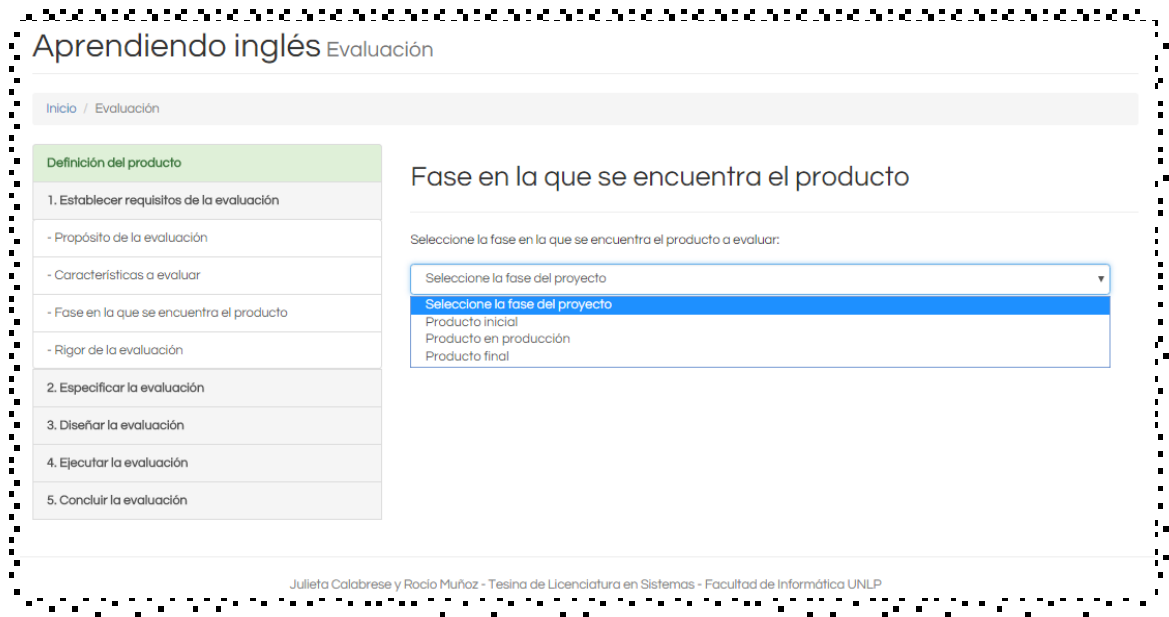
Aprendiendo inglés Evaluación

Inicio / Evaluación

Definición del producto
1. Establecer requisitos de la evaluación
- Propósito de la evaluación
- Características a evaluar
- Fase en la que se encuentra el producto
- Rigor de la evaluación
2. Especificar la evaluación
3. Diseñar la evaluación
4. Ejecutar la evaluación
5. Concluir la evaluación

Fase en la que se encuentra el producto

Seleccione la fase en la que se encuentra el producto a evaluar:

Seleccione la fase del proyecto
Seleccione la fase del proyecto
Producto inicial
Producto en producción
Producto final

Julieta Calabrese y Rocio Muñoz - Tesina de Licenciatura en Sistemas - Facultad de Informática UNLP